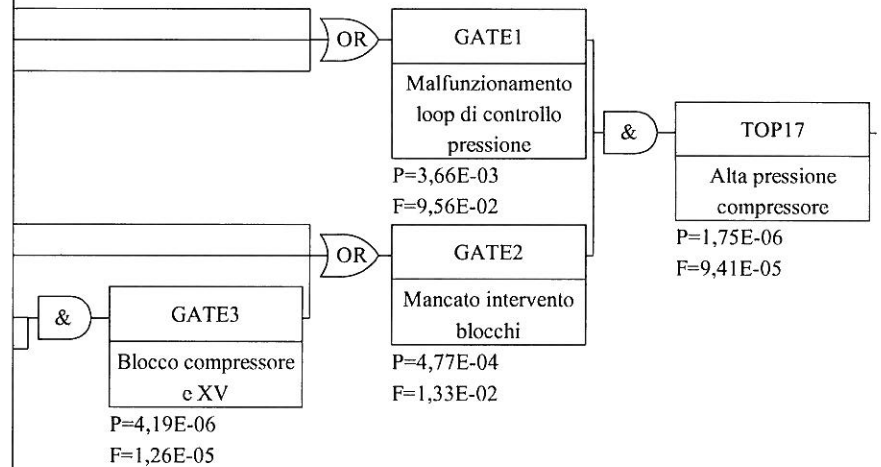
OR

GATE1

Malfunzionamento loop di controllo pressione

P=3,66E-03
F=9,56E-02

&

TOP17

Alta pressione compressore

P=1,75E-06
F=9,41E-05

OR

GATE2

Mancato intervento blocchi

P=4,77E-04
F=1,33E-02

&

GATE3

Blocco compressore e XV

P=4,19E-06
F=1,26E-05